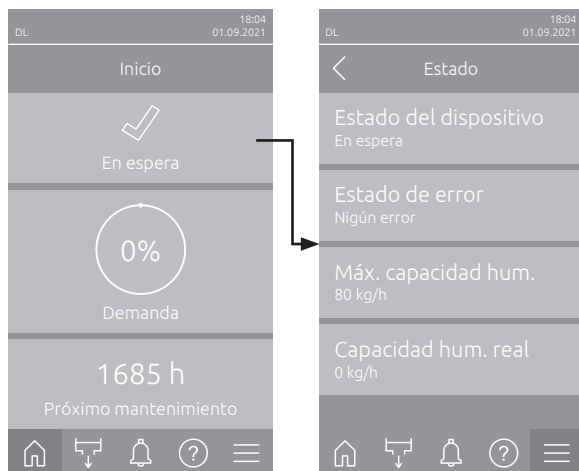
DL
18:04
01.09.2021

Inicio

En espera

0%

Demanda

1685 h

Próximo mantenimiento

DL
18:04
01.09.2021

Estado

Estado del dispositivo
En espera

Estado de error
Nigún error

Máx. capacidad hum.
80 kg/h

Capacidad hum. real
0 kg/h